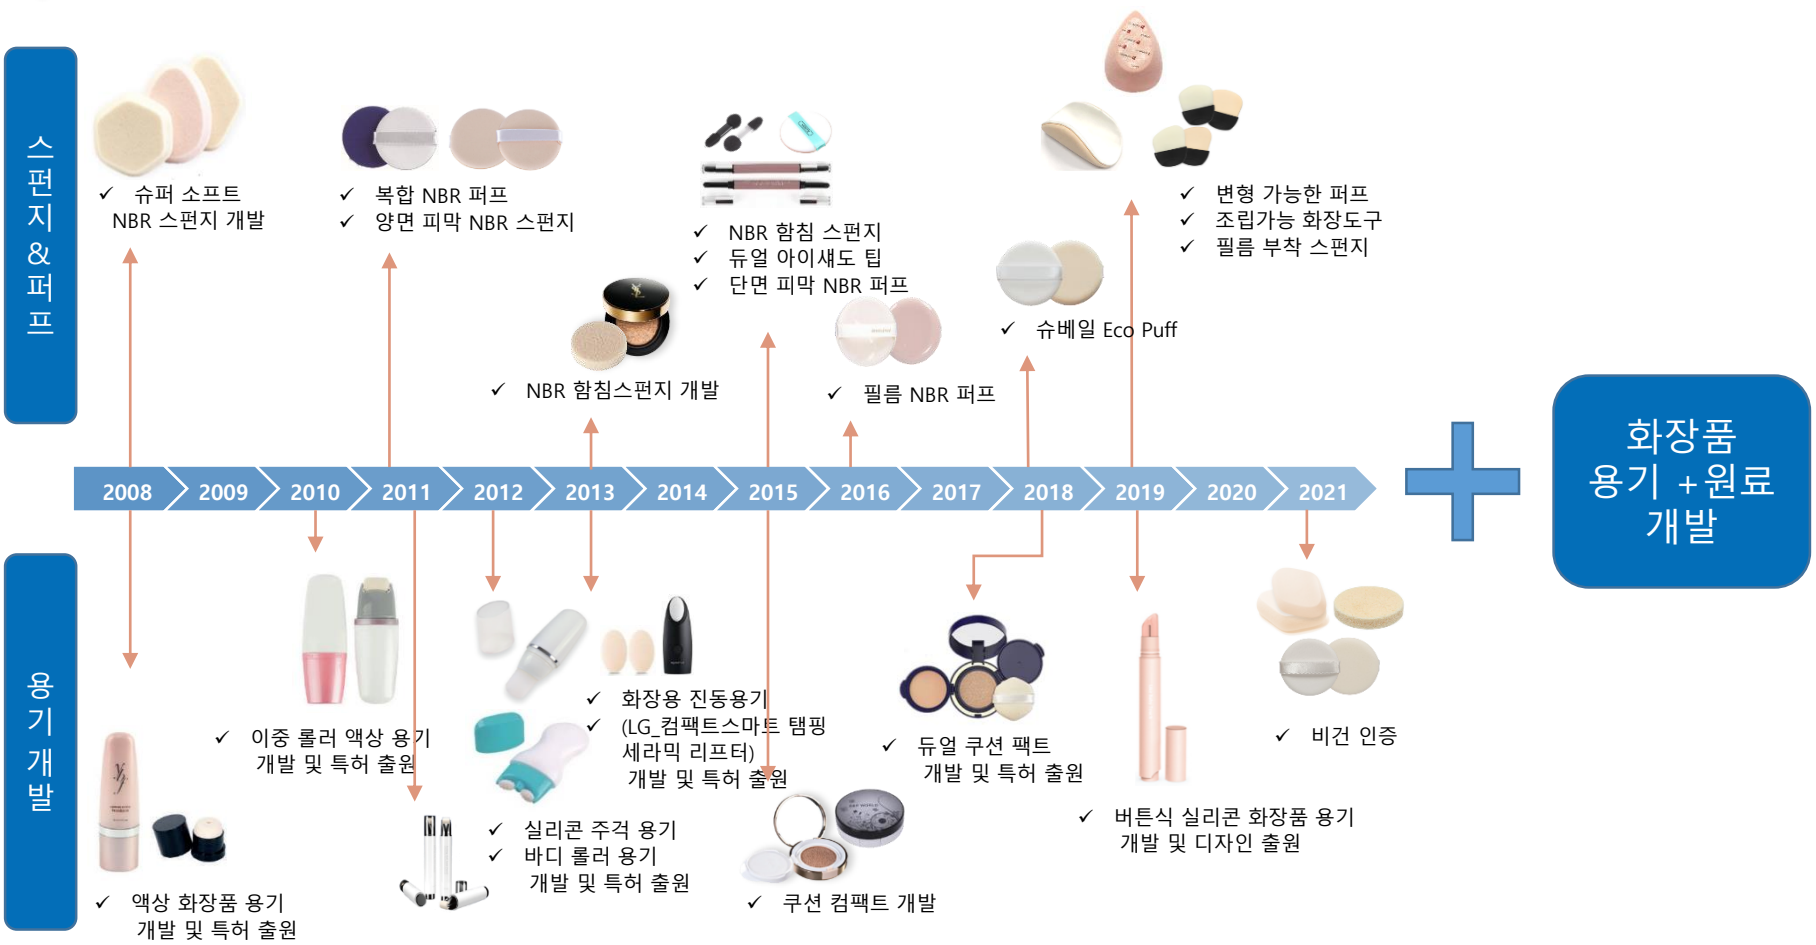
스펀지&퍼프

✓ 슈퍼 소프트 NBR 스펀지 개발

✓ 복합 NBR 퍼프
✓ 양면 피막 NBR 스펀지

✓ NBR 함침 스펀지
✓ 듀얼 아이섀도 팁
✓ 단면 피막 NBR 퍼프

✓ 변형 가능한 퍼프
✓ 조립가능 화장도구
✓ 필름 부착 스펀지

✓ 슈베일 Eco Puff

✓ NBR 함침스펀지 개발

✓ 필름 NBR 퍼프

2008 2009 2010 2011 2012 2013 2014 2015 2016 2017 2018 2019 2020 2021

화장품 용기 +원료 개발

용기개발

✓ 이중 롤러 액상 용기 개발 및 특허 출원

✓ 화장용 진동용기
✓ (LG_컴팩트스마트 탬핑 세라믹 리프터) 개발 및 특허 출원

✓ 듀얼 쿠션 팩트 개발 및 특허 출원

✓ 비건 인증

✓ 실리콘 주걱 용기
✓ 바디 롤러 용기 개발 및 특허 출원

✓ 버튼식 실리콘 화장품 용기 개발 및 디자인 출원

✓ 액상 화장품 용기 개발 및 특허 출원

✓ 쿠션 컴팩트 개발